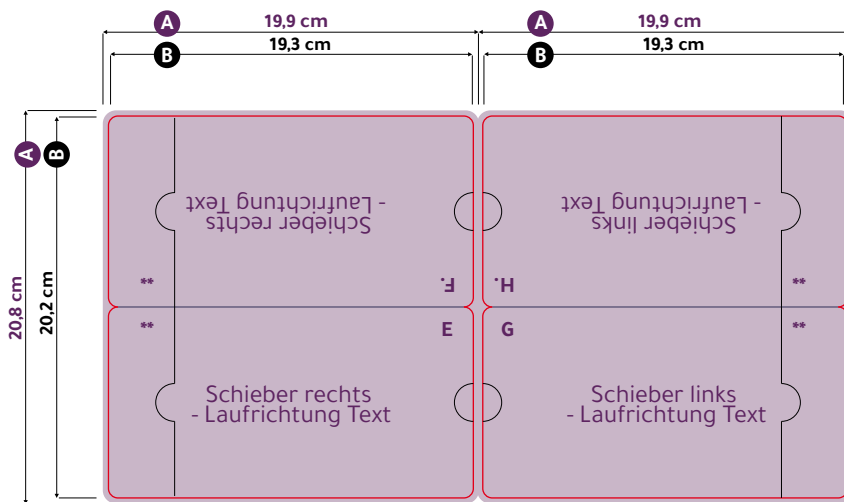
A 19,9 cm
B 19,3 cm
A 19,9 cm
B 19,3 cm

A B

20,8 cm
20,2 cm

Schieber rechts
- Laufrichtung Text

Schieber links
- Laufrichtung Text

**
F.
H.
**

**
E
G
**

Schieber rechts
- Laufrichtung Text

Schieber links
- Laufrichtung Text